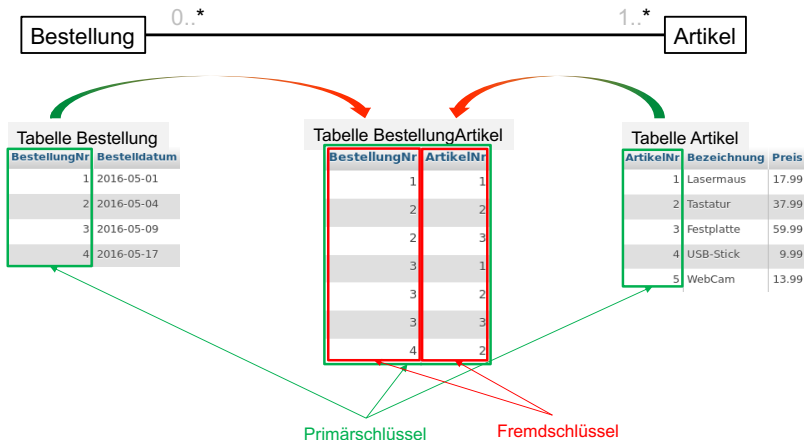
Bestellung 0..* 1..* Artikel

Tabelle Bestellung

| BestellungNr | Bestelldatum |
|---|---|
| 1 | 2016-05-01 |
| 2 | 2016-05-04 |
| 3 | 2016-05-09 |
| 4 | 2016-05-17 |

Tabelle BestellungArtikel

| BestellungNr | ArtikelNr |
|---|---|
| 1 | 1 |
| 2 | 2 |
| 2 | 3 |
| 3 | 1 |
| 3 | 2 |
| 3 | 3 |
| 4 | 2 |

Tabelle Artikel

| ArtikelNr | Bezeichnung | Preis |
|---|---|---|
| 1 | Lasermaus | 17.99 |
| 2 | Tastatur | 37.99 |
| 3 | Festplatte | 59.99 |
| 4 | USB-Stick | 9.99 |
| 5 | WebCam | 13.99 |

Primärschlüssel

Fremdschlüssel